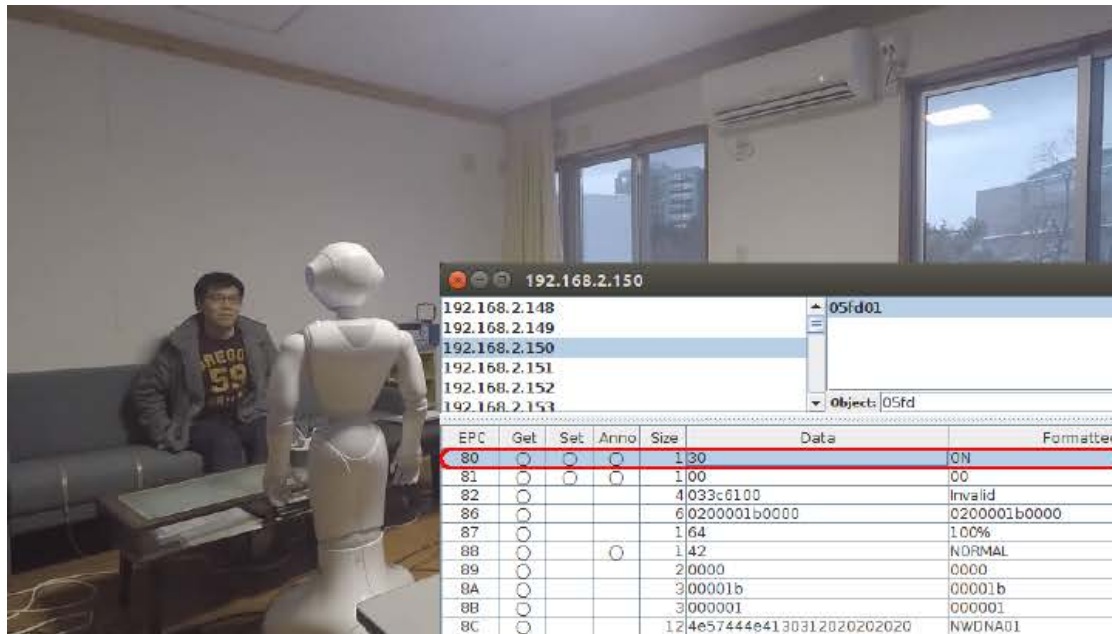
192.168.2.150

192.168.2.148
192.168.2.149
192.168.2.150
192.168.2.151
192.168.2.152
192.168.2.153

05fd01

Object: 05fd

| EPC | Get | Set | Anno | Size | Data | Formatted |
|---|---|---|---|---|---|---|
| 80 | ○ | ○ | ○ | 1 | 30 | ON |
| 81 | ○ | ○ | ○ | 1 | 00 | 00 |
| 82 | ○ | | | 4 | 033c0100 | Invalid |
| 86 | ○ | | | 6 | 0200001b0000 | 0200001b0000 |
| 87 | ○ | | | 1 | 64 | 100% |
| 88 | ○ | | ○ | 1 | 42 | NORMAL |
| 89 | ○ | | | 2 | 0000 | 0000 |
| 8A | ○ | | | 3 | 00001b | 00001b |
| 8B | ○ | | | 3 | 000001 | 000001 |
| 8C | ○ | | | 12 | 4e57444e41303120202020 | NWDNA01 |

FREDO
59